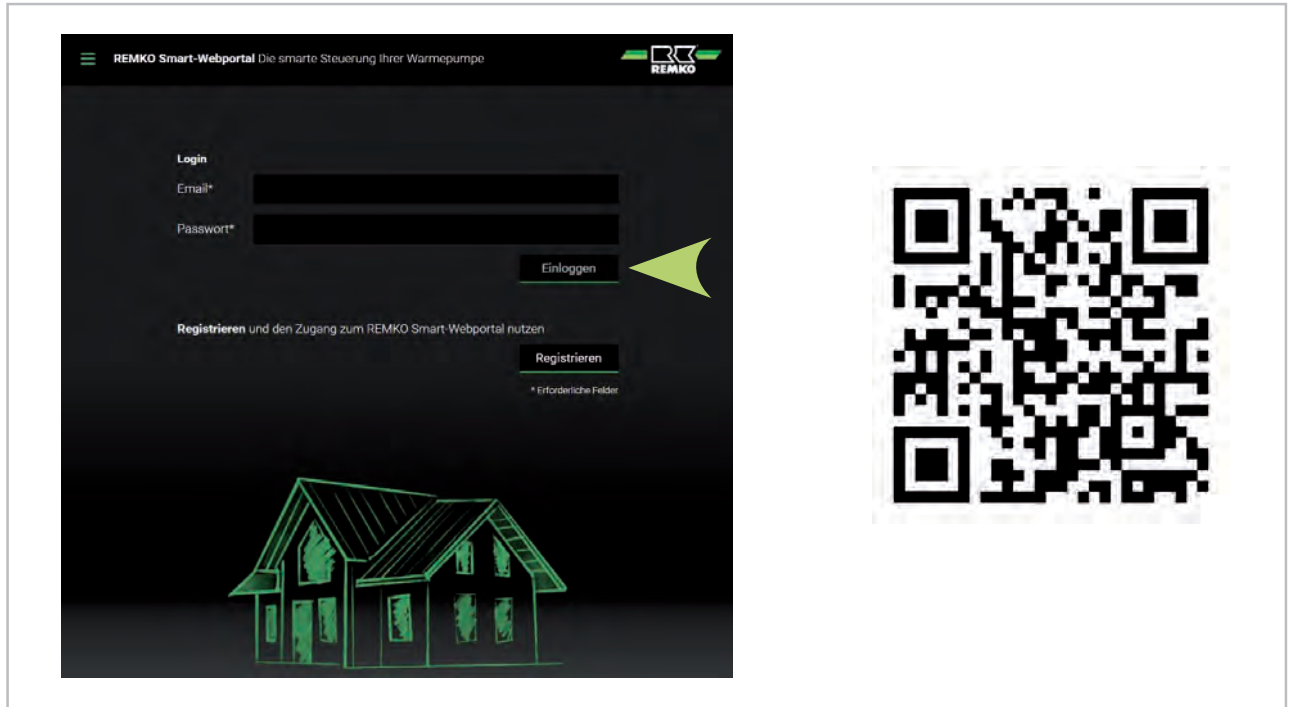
**REMKO Smart-Webportal** Die smarte Steuerung Ihrer Warmepumpe

REMKO

**Login**

Email*

Passwort*

Einloggen

**Registrieren** und den Zugang zum REMKO Smart-Webportal nutzen

Registrieren

* Erforderliche Felder